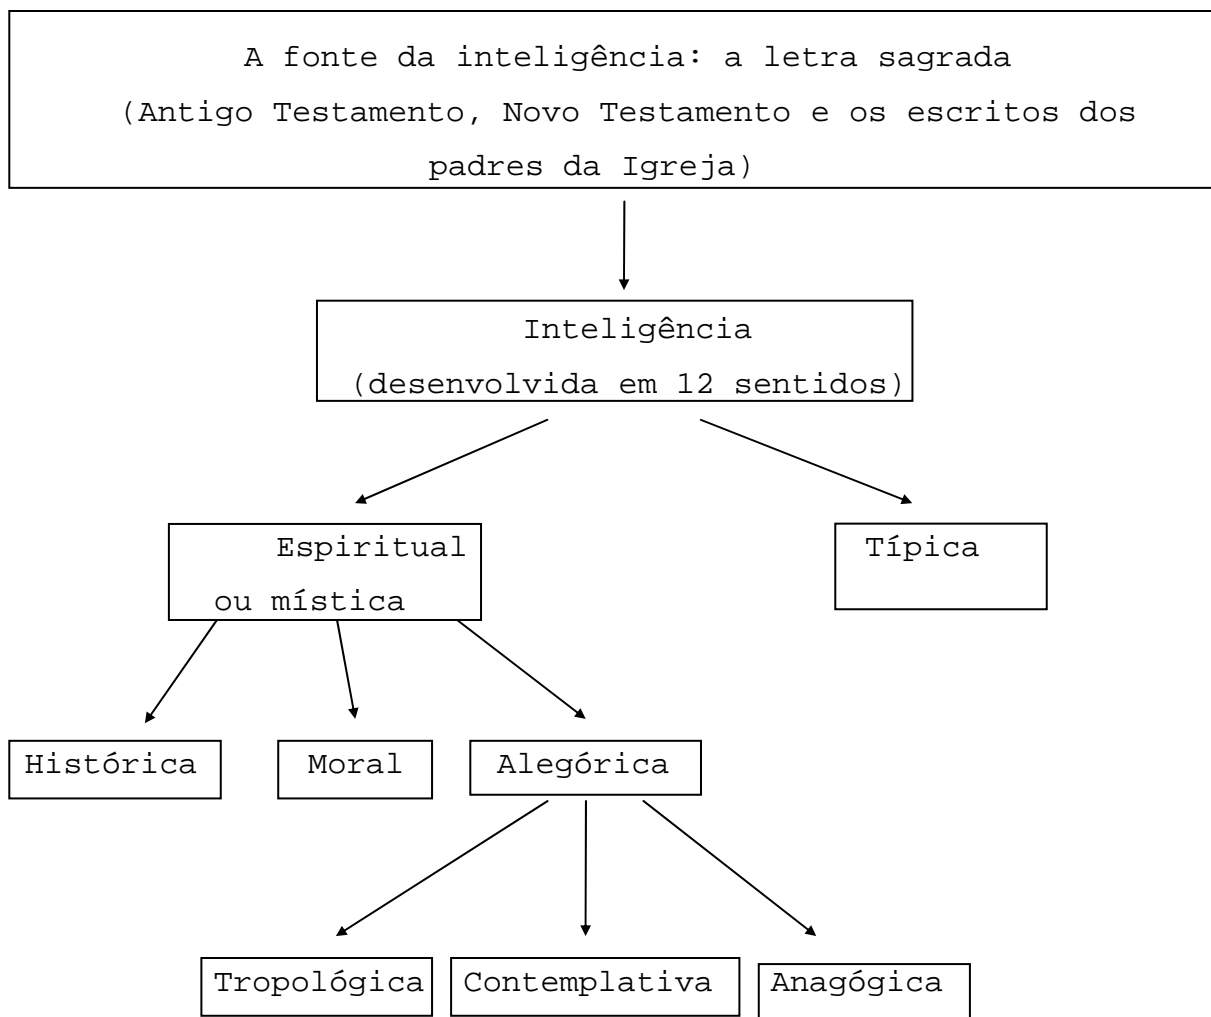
A fonte da inteligência: a letra sagrada
(Antigo Testamento, Novo Testamento e os escritos dos padres da Igreja)

Inteligência
(desenvolvida em 12 sentidos)

Espiritual ou mística

Típica

Histórica

Moral

Alegórica

Tropológica

Contemplativa

Anagógica